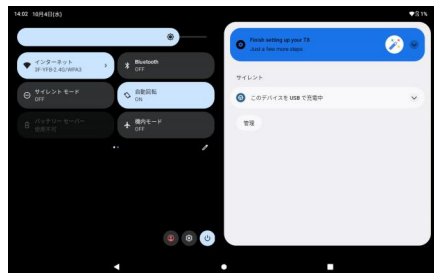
14:02 10月4日(水)

91%

インターネット
SF-YFB-2.4G/WPA3

Bluetooth
OFF

サイレント モード
OFF

自動回転
ON

バッテリー セーバー
使用不可

機内モード
OFF

Finish setting up your T8
Just a few more steps

サイレント

このデバイスを USB で充電中

管理